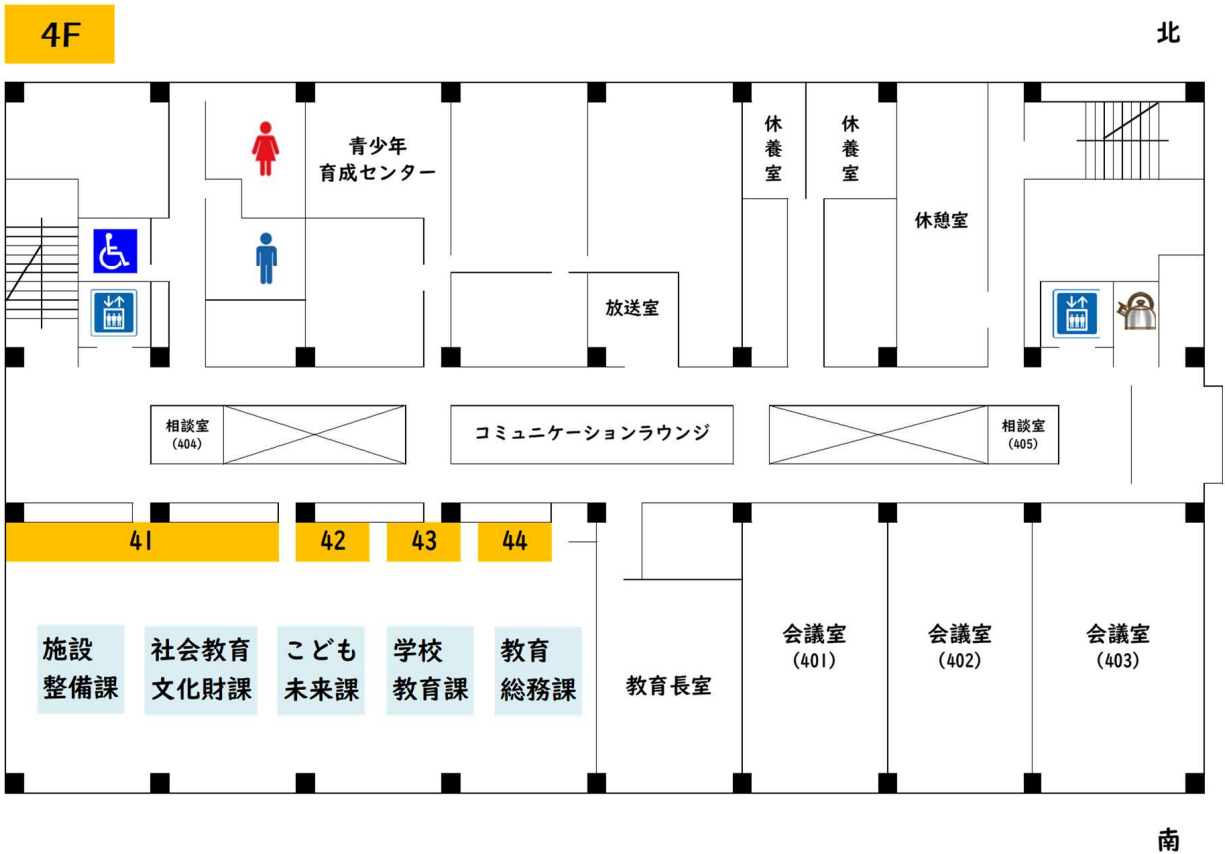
4F

北

青少年
育成センター

休養室

休養室

休憩室

放送室

相談室
(404)

コミュニケーションラウンジ

相談室
(405)

41

42

43

44

施設
整備課

社会教育
文化財課

こども
未来課

学校
教育課

教育
総務課

教育長室

会議室
(401)

会議室
(402)

会議室
(403)

南